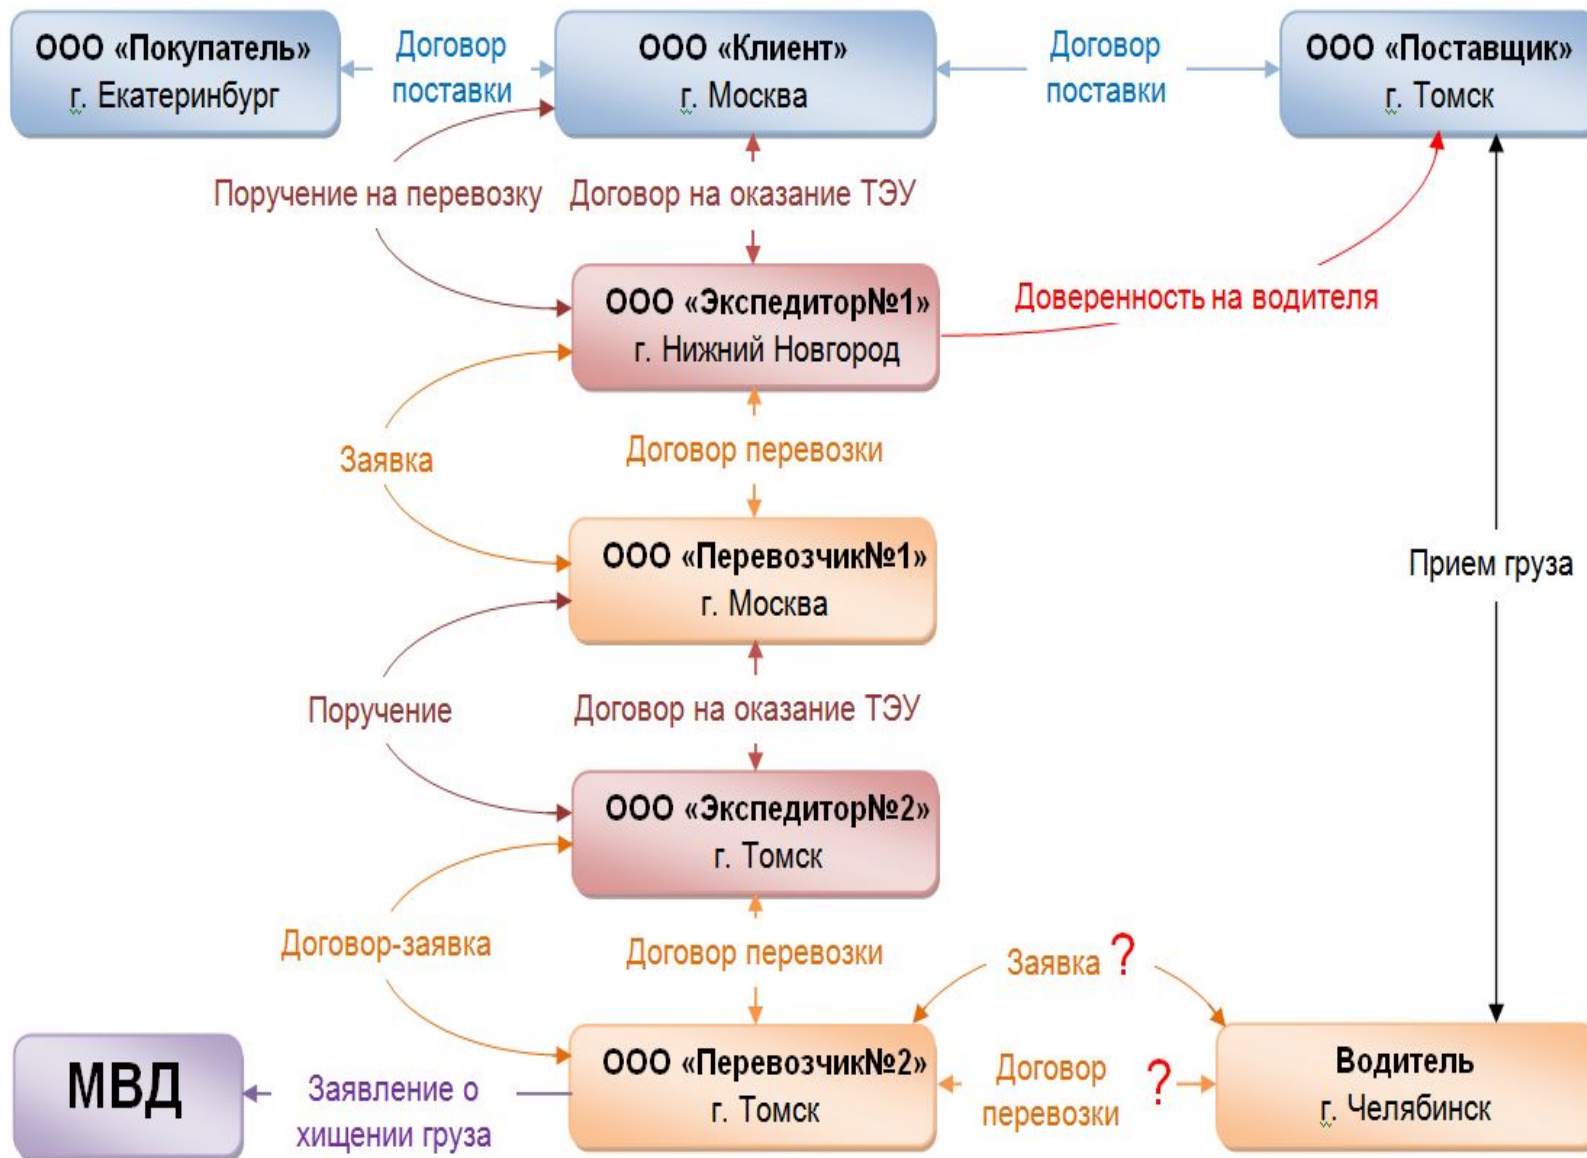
ООО «Покупатель»
г. Екатеринбург

Договор поставки

ООО «Клиент»
г. Москва

Договор поставки

ООО «Поставщик»
г. Томск

Поручение на перевозку

Договор на оказание ТЭУ

ООО «Экспедитор№1»
г. Нижний Новгород

Доверенность на водителя

Заявка

Договор перевозки

ООО «Перевозчик№1»
г. Москва

Прием груза

Поручение

Договор на оказание ТЭУ

ООО «Экспедитор№2»
г. Томск

Договор-заявка

Договор перевозки

Заявка ?

МВД

Заявление о хищении груза

ООО «Перевозчик№2»
г. Томск

Договор перевозки

?

Водитель
г. Челябинск